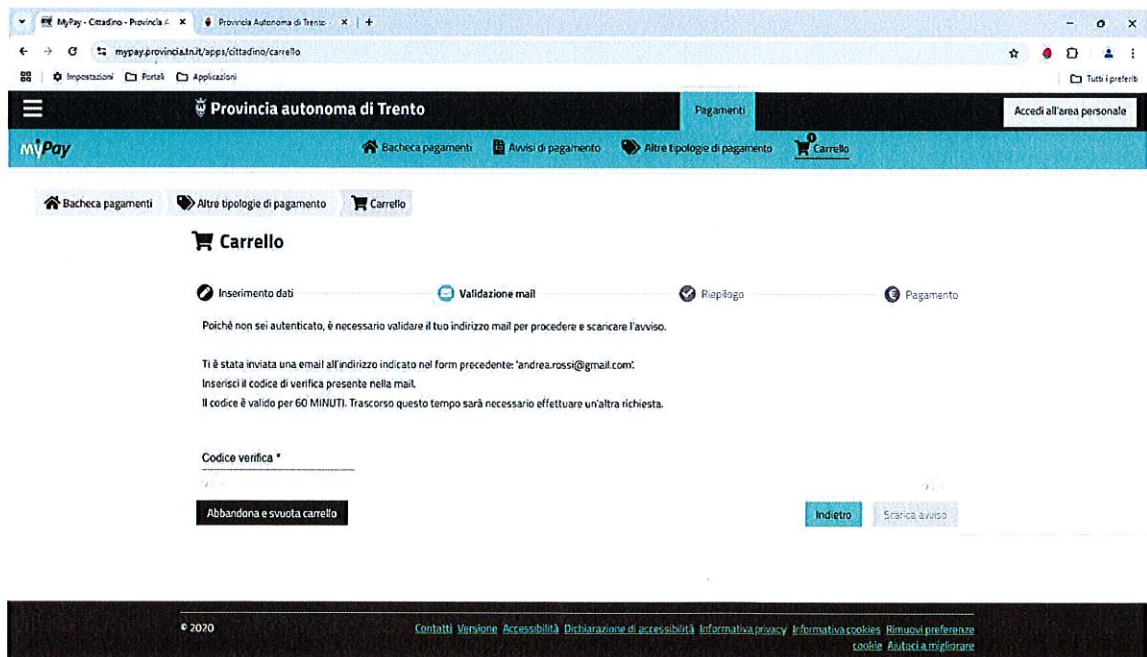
MyPay - Cittadino - Provincia A ×
Provincia Autonoma di Trento ×
+

mypay.provincia.tn.it/apps/cittadino/carrello

Impostazioni Portali Applicazioni
Tutti i preferiti

Provincia autonoma di Trento
Pagamenti
Accedi all'area personale

MyPay
Bacheca pagamenti
Avvisi di pagamento
Altre tipologie di pagamento
1
Carrello

Bacheca pagamenti
Altre tipologie di pagamento
Carrello

Carrello

Inserimento dati
Validazione mail
Riepilogo
Pagamento

Poichè non sei autenticato, è necessario validare il tuo indirizzo mail per procedere e scaricare l'avviso.

Ti è stata inviata una email all'indirizzo indicato nel form precedente: 'andrea.rossi@gmail.com'.
Inserisci il codice di verifica presente nella mail.
Il codice è valido per 60 MINUTI. Trascorso questo tempo sarà necessario effettuare un'altra richiesta.

Codice verifica *

Abbandona e svuota carrello
Indietro
Scarica avviso

© 2020
Contatti Versione Accessibilità Dichiarazione di accessibilità Informativa privacy Informativa cookies Rimuovi preferenze cookie Aiutaci a migliorare